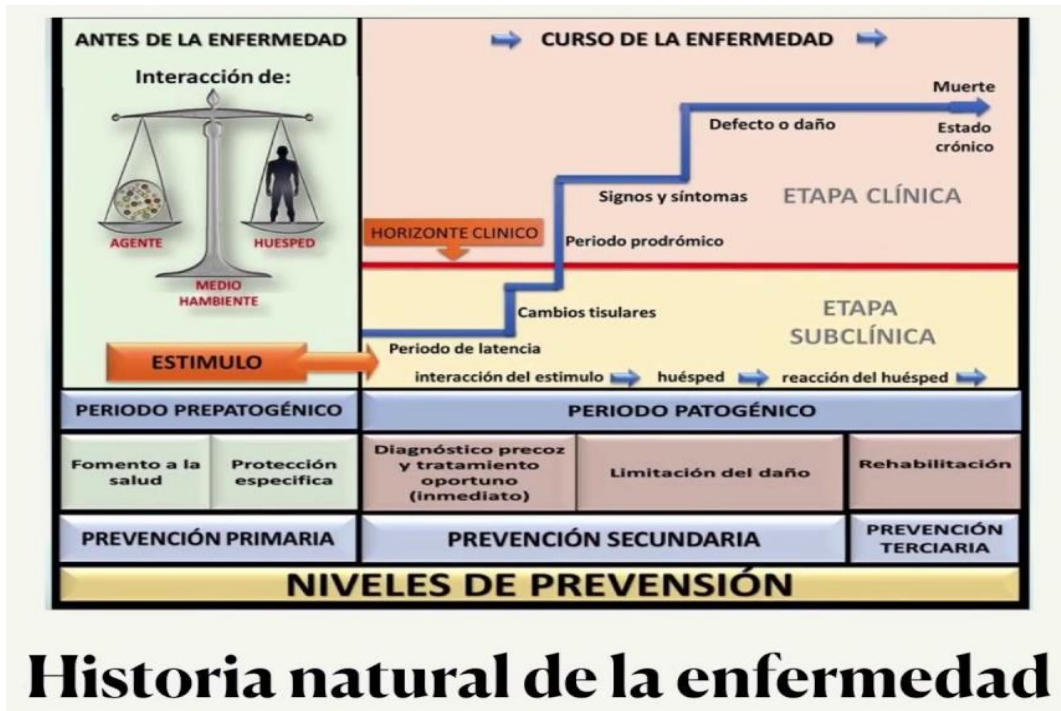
ANTES DE LA ENFERMEDAD

Interacción de:

AGENTE

HUESPED

MEDIO HAMBIENTE

ESTIMULO

CURSO DE LA ENFERMEDAD

Muerte

Estado crónico

Defecto o daño

Signos y síntomas

ETAPA CLÍNICA

HORIZONTE CLINICO

Periodo prodrómico

Cambios tisulares

ETAPA SUBCLÍNICA

Periodo de latencia

interacción del estimulo huésped reacción del huésped

PERIODO PREPATOGÉNICO

PERIODO PATOGÉNICO

| Fomento a la salud | Protección especifica | Diagnóstico precoz y tratamiento oportuno (inmediato) | Limitación del daño | Rehabilitación |
|---|---|---|---|---|

PREVENCIÓN PRIMARIA

PREVENCIÓN SECUNDARIA

PREVENCIÓN TERCIARIA

NIVELES DE PREVENSIÓN

Historia natural de la enfermedad